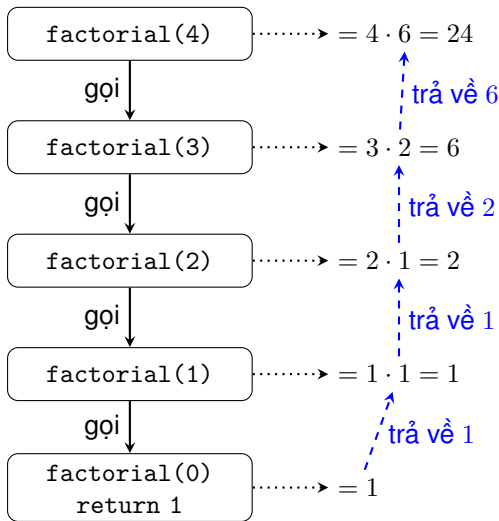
factorial(4)

$= 4 \cdot 6 = 24$

gọi

trả về $6$

factorial(3)

$= 3 \cdot 2 = 6$

gọi

trả về $2$

factorial(2)

$= 2 \cdot 1 = 2$

gọi

trả về $1$

factorial(1)

$= 1 \cdot 1 = 1$

gọi

trả về $1$

factorial(0)
return 1

$= 1$